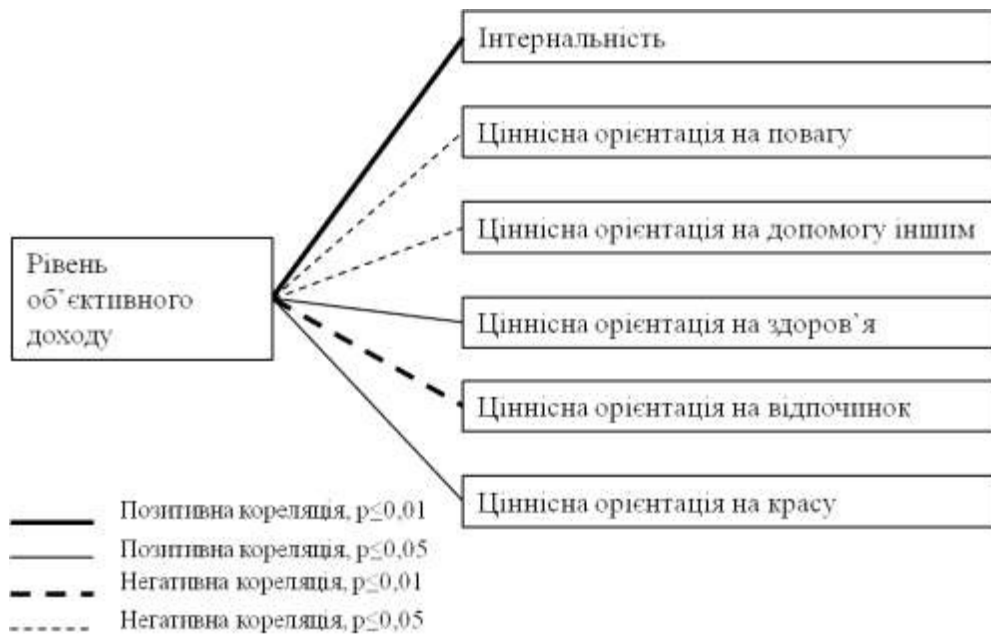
Рівень об'єктивного доходу

Інтернальність

Ціннісна орієнтація на повагу

Ціннісна орієнтація на допомогу іншим

Ціннісна орієнтація на здоров'я

Ціннісна орієнтація на відпочинок

Ціннісна орієнтація на красу

Позитивна кореляція, p$\leq$0,01

Позитивна кореляція, p$\leq$0,05

Негативна кореляція, p$\leq$0,01

Негативна кореляція, p$\leq$0,05